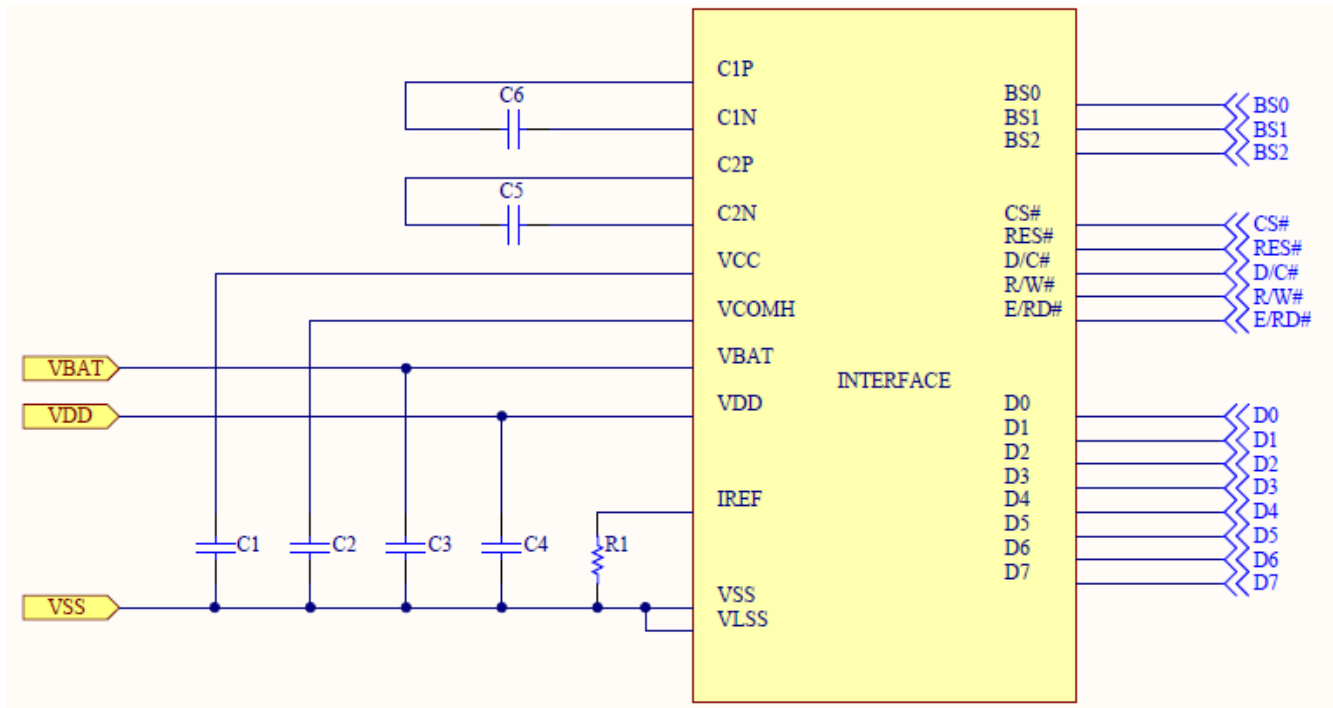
C1P
C6
C1N
C2P
C5
C2N
VCC
VCOMH
VBAT
VBAT
VDD
VDD
IREF
C1
C2
C3
C4
R1
VSS
VSS
VLSS
INTERFACE
BS0
BS1
BS2
BS0
BS1
BS2
CS#
RES#
D/C#
R/W#
E/RD#
CS#
RES#
D/C#
R/W#
E/RD#
D0
D1
D2
D3
D4
D5
D6
D7
D0
D1
D2
D3
D4
D5
D6
D7